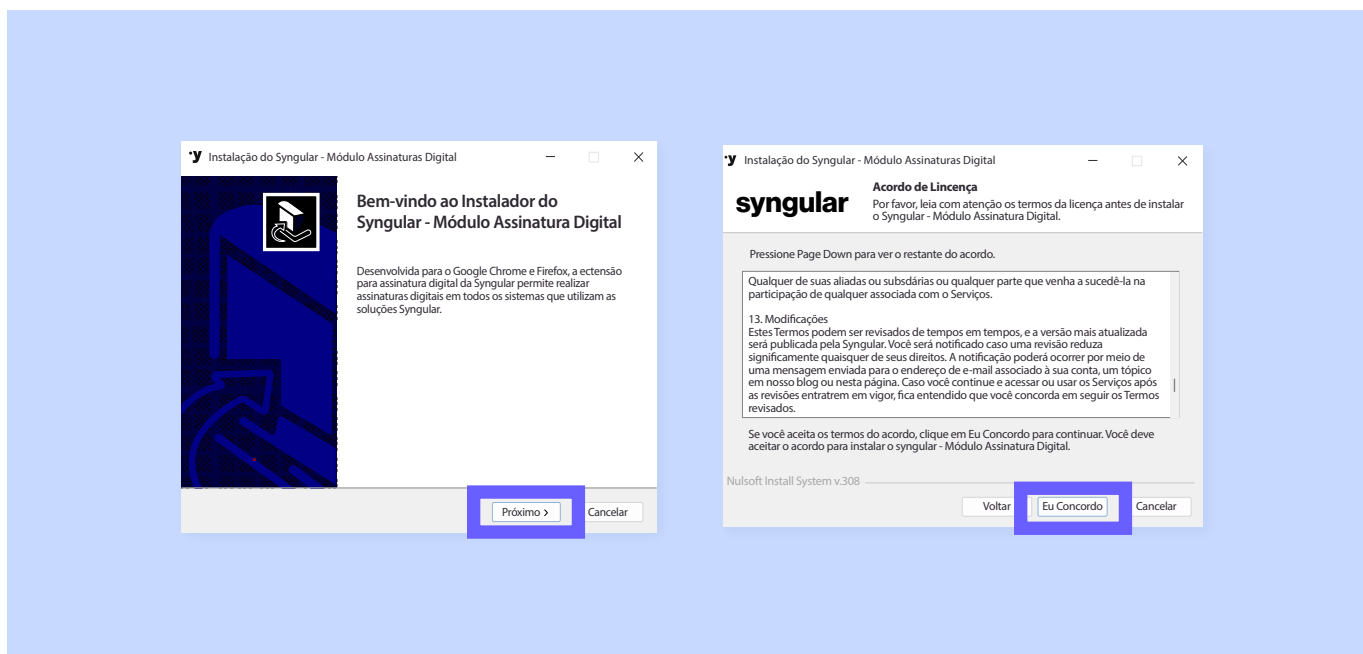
Instalação do Syngular - Módulo Assinaturas Digital

Bem-vindo ao Instalador do Syngular - Módulo Assinatura Digital

Desenvolvida para o Google Chrome e Firefox, a ectensão para assinatura digital da Syngular permite realizar assinaturas digitais em todos os sistemas que utilizam as soluções Syngular.

Próximo >
Cancelar

Instalação do Syngular - Módulo Assinaturas Digital

syngular

Acordo de Lincença
Por favor, leia com atenção os termos da licença antes de instalar o Syngular - Módulo Assinatura Digital.

Pressione Page Down para ver o restante do acordo.

Qualquer de suas aliadas ou subsdiárias ou qualquer parte que venha a sucedê-la na participação de qualquer associada com o Serviços.

13. Modificações
Estes Termos podem ser revisados de tempos em tempos, e a versão mais atualizada será publicada pela Syngular. Você será notificado caso uma revisão reduza significamente quaisquer de seus direitos. A notificação poderá ocorrer por meio de uma mensagem enviada para o endereço de e-mail associado à sua conta, um tópico em nosso blog ou nesta página. Caso você continue e acessar ou usar os Serviços após as revisões entratrem em vigor, fica entendido que você concorda em seguir os Termos revisados.

Se você aceita os termos do acordo, clique em Eu Concordo para continuar. Você deve aceitar o acordo para instalar o syngular - Módulo Assinatura Digital.

Nulsoft Install System v.308

Voltar
Eu Concordo
Cancelar